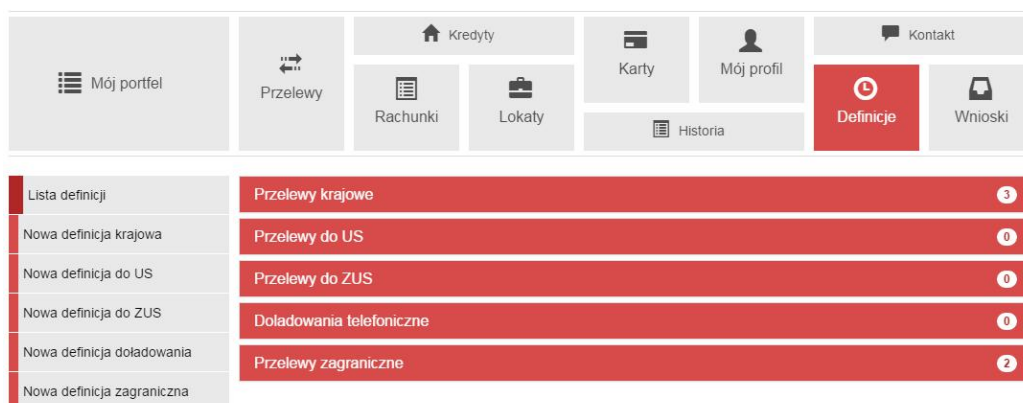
Mój portfel

Przelewy

Kredyty

Rachunki

Lokaty

Karty

Mój profil

Historia

Kontakt

Definicje

Wnioski

Lista definicji

Nowa definicja krajowa

Nowa definicja do US

Nowa definicja do ZUS

Nowa definicja doładowania

Nowa definicja zagraniczna

Przelewy krajowe 3

Przelewy do US 0

Przelewy do ZUS 0

Doładowania telefoniczne 0

Przelewy zagraniczne 2